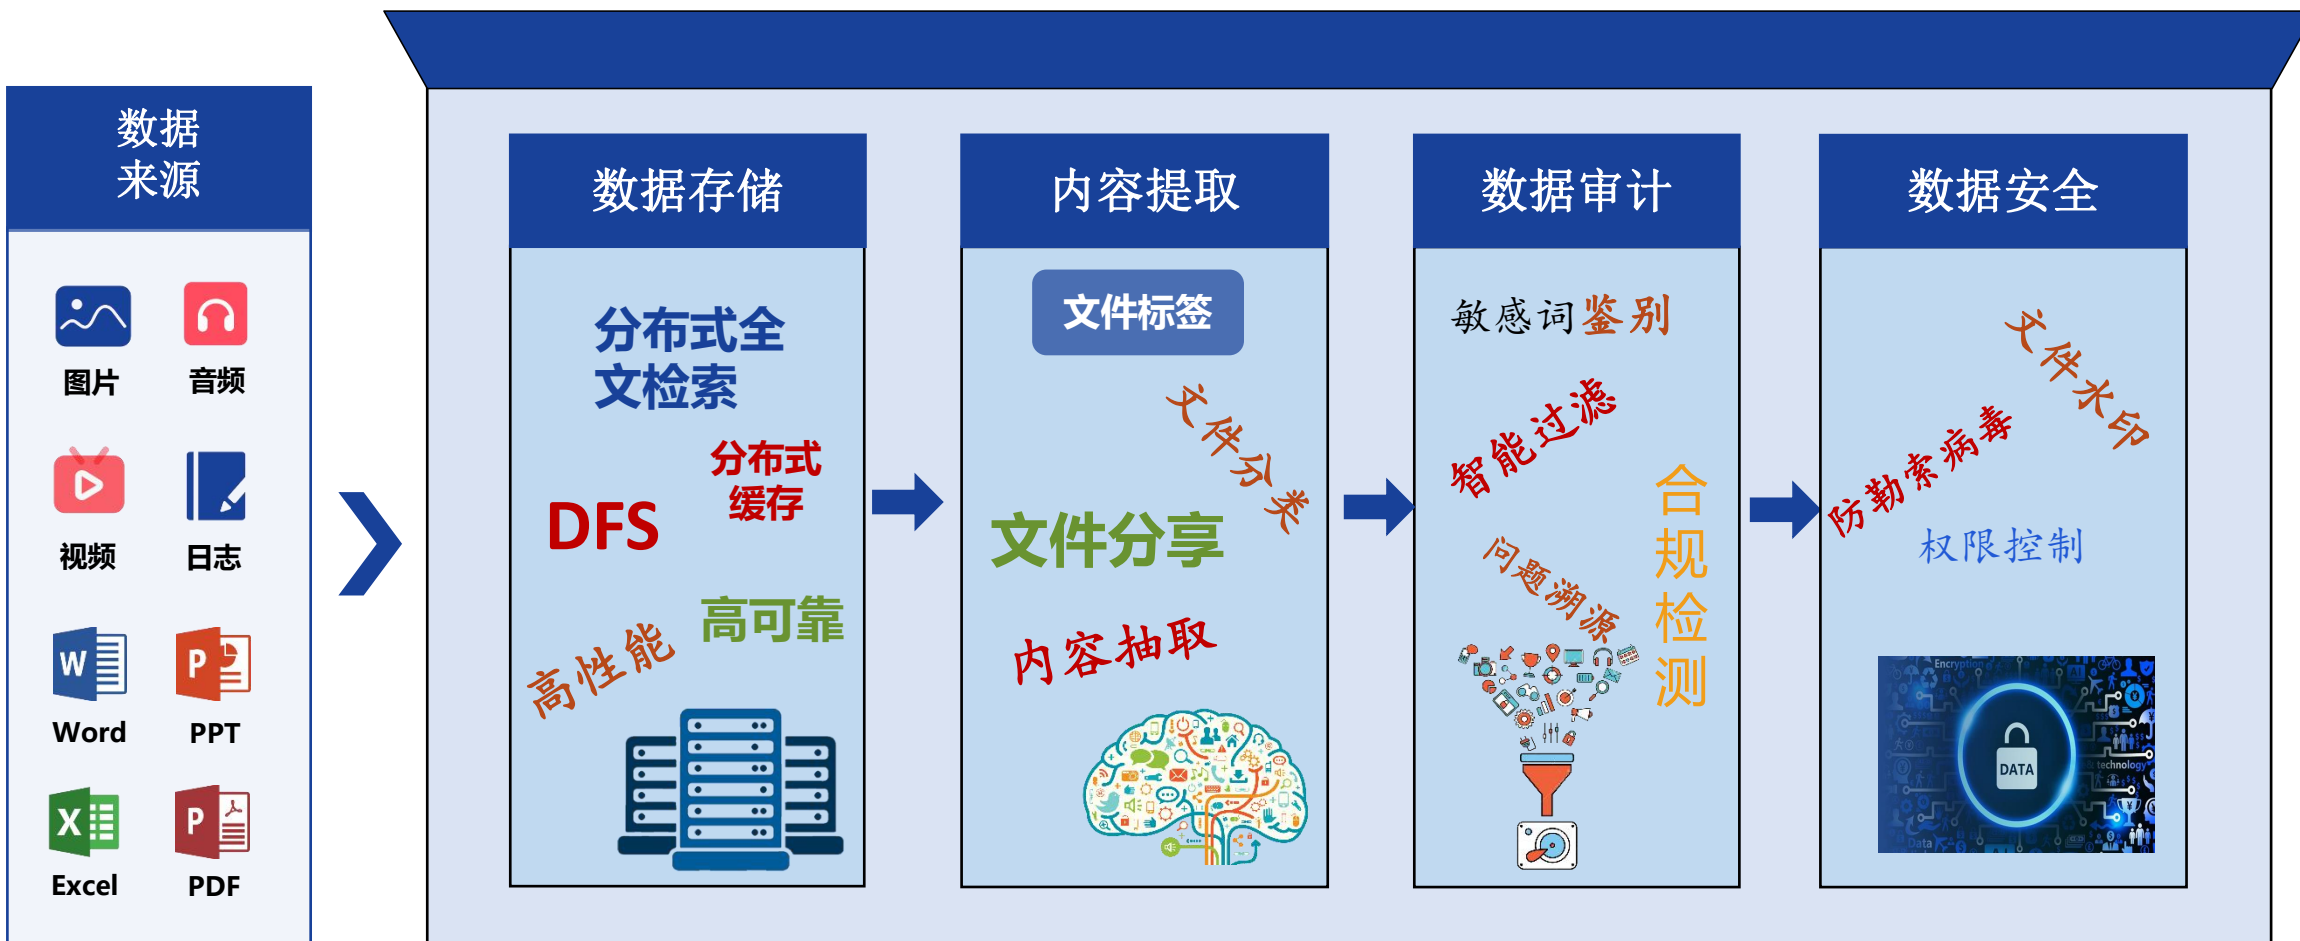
数据来源

图片
音频
视频
日志
Word
PPT
Excel
PDF

数据存储

分布式全文检索
分布式缓存
DFS
高可靠
高性能

内容提取

文件标签
文件分类
文件分享
内容抽取

数据审计

敏感词鉴别
智能过滤
合规检测
问题溯源

数据安全

文件水印
防勒索病毒
权限控制
Encryption
DATA
technology
Data